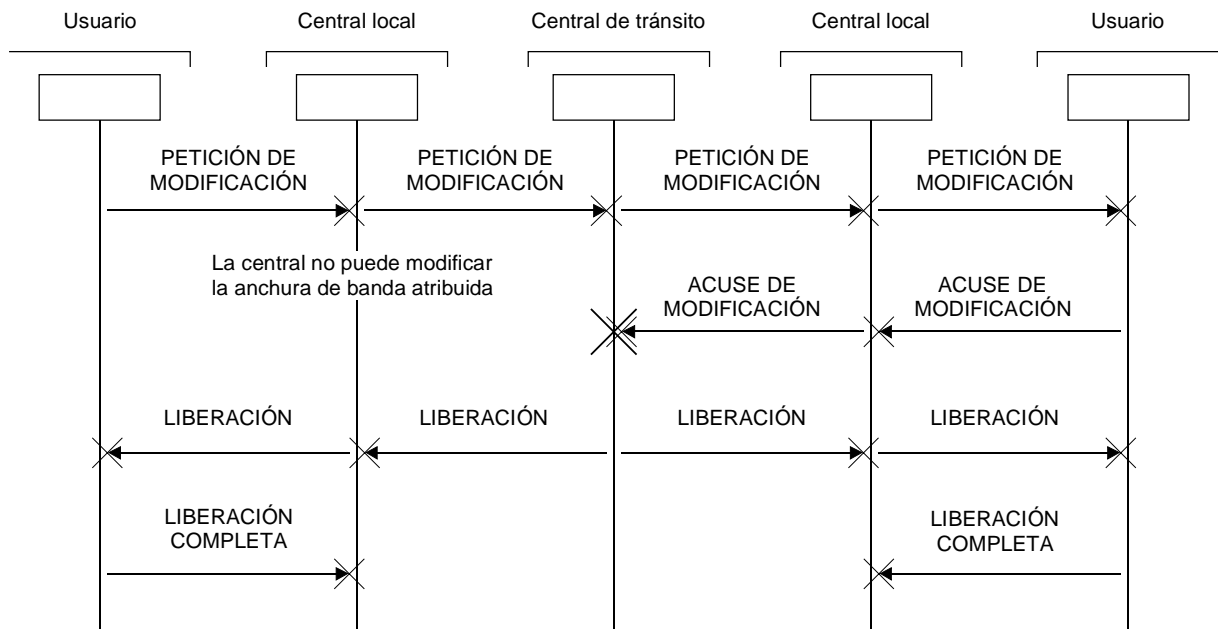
Usuario

Central local

Central de tránsito

Central local

Usuario

PETICIÓN DE MODIFICACIÓN

PETICIÓN DE MODIFICACIÓN

PETICIÓN DE MODIFICACIÓN

PETICIÓN DE MODIFICACIÓN

La central no puede modificar la anchura de banda atribuida

ACUSE DE MODIFICACIÓN

ACUSE DE MODIFICACIÓN

LIBERACIÓN

LIBERACIÓN

LIBERACIÓN

LIBERACIÓN

LIBERACIÓN COMPLETA

LIBERACIÓN COMPLETA